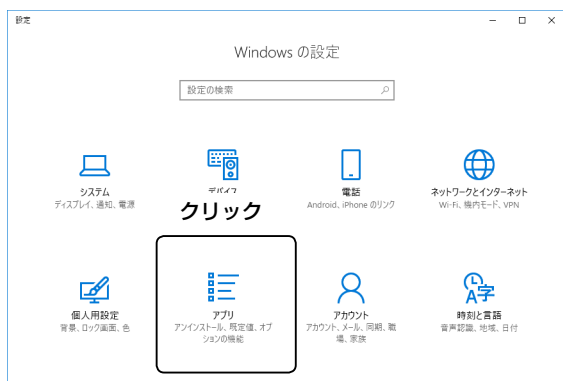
設定

Windows の設定

設定の検索

システム
ディスプレイ、通知、電源

デバイス

クリック

電話
Android、iPhone のリンク

ネットワークとインターネット
Wi-Fi、機内モード、VPN

個人用設定
背景、ロック画面、色

アプリ
アンインストール、既定値、オプションの機能

アカウント
アカウント、メール、同期、職場、家族

時刻と言語
音声認識、地域、日付